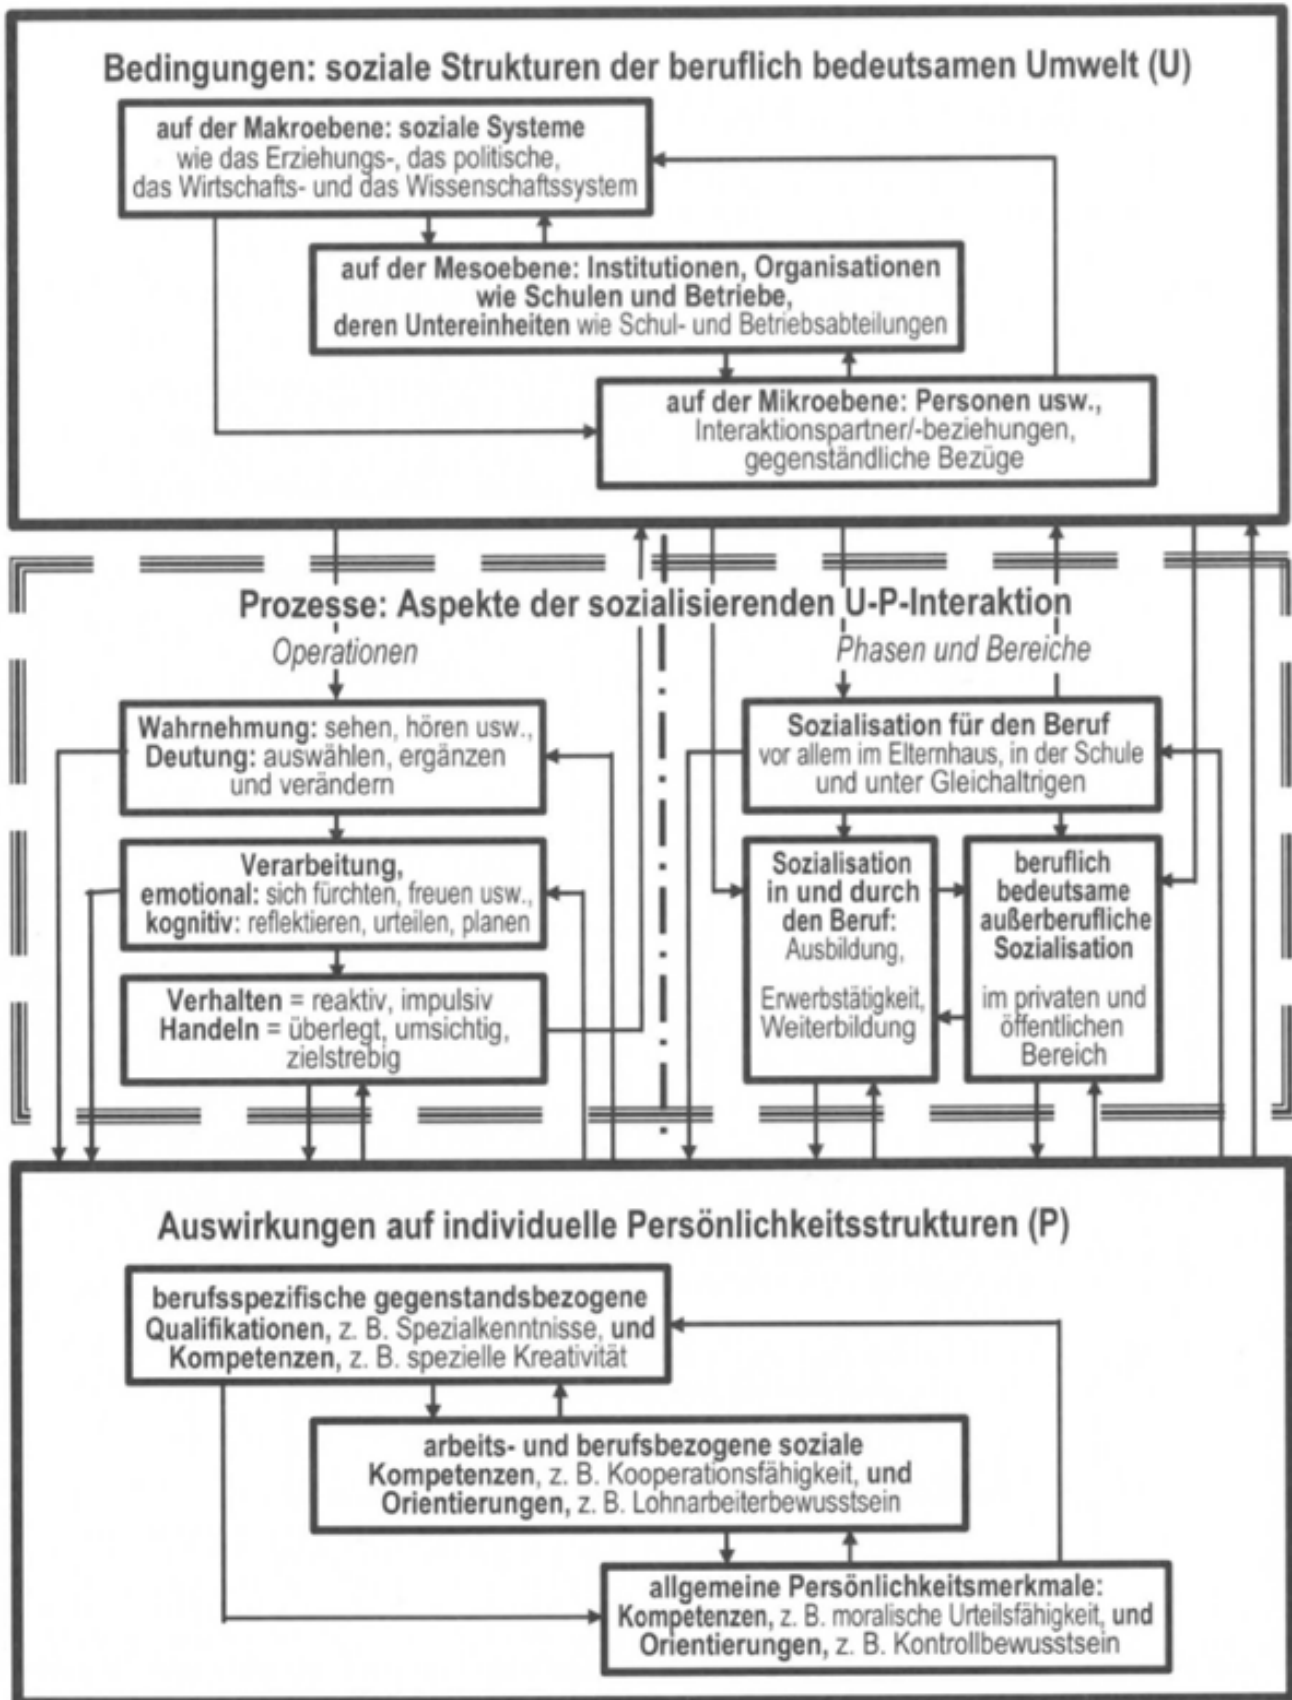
Bedingungen: soziale Strukturen der beruflich bedeutsamen Umwelt (U)

auf der Makroebene: soziale Systeme wie das Erziehungs-, das politische, das Wirtschafts- und das Wissenschaftssystem

auf der Mesoebene: Institutionen, Organisationen wie Schulen und Betriebe, deren Untereinheiten wie Schul- und Betriebsabteilungen

auf der Mikroebene: Personen usw., Interaktionspartner/-beziehungen, gegenständliche Bezüge

Prozesse: Aspekte der sozialisierenden U-P-Interaktion

Operationen

Wahrnehmung: sehen, hören usw., Deutung: auswählen, ergänzen und verändern

Verarbeitung, emotional: sich fürchten, freuen usw., kognitiv: reflektieren, urteilen, planen

Verhalten = reaktiv, impulsiv Handeln = überlegt, umsichtig, zielstrebig

Phasen und Bereiche

Sozialisation für den Beruf vor allem im Elternhaus, in der Schule und unter Gleichaltrigen

Sozialisation in und durch den Beruf: Ausbildung, Erwerbstätigkeit, Weiterbildung

beruflich bedeutsame außerberufliche Sozialisation im privaten und öffentlichen Bereich

Auswirkungen auf individuelle Persönlichkeitsstrukturen (P)

berufsspezifische gegenstandsbezogene Qualifikationen, z. B. Spezialkenntnisse, und Kompetenzen, z. B. spezielle Kreativität

arbeits- und berufsbezogene soziale Kompetenzen, z. B. Kooperationsfähigkeit, und Orientierungen, z. B. Lohnarbeiterbewusstsein

allgemeine Persönlichkeitsmerkmale: Kompetenzen, z. B. moralische Urteilsfähigkeit, und Orientierungen, z. B. Kontrollbewusstsein